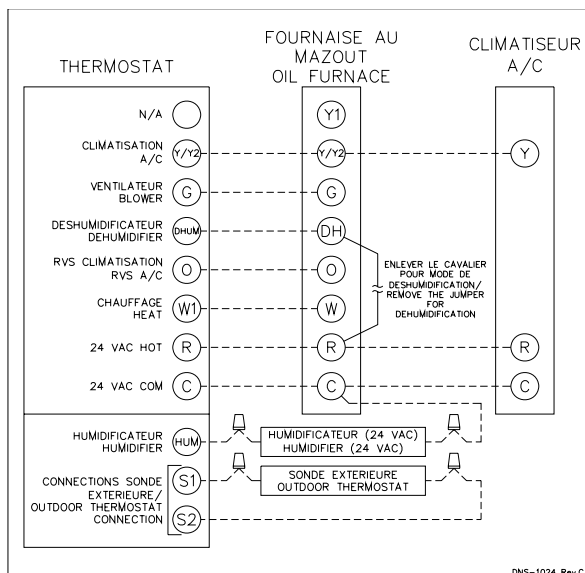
THERMOSTAT

FOURNAISE AU MAZOUT
OIL FURNACE

CLIMATISEUR
A/C

N/A

Y1

CLIMATISATION
A/C

Y/Y2

Y/Y2

Y

VENTILATEUR
BLOWER

G

G

DESHUMIDIFICATEUR
DEHUMIDIFIER

DHUM

DH

ENLEVER LE CAVALIER POUR MODE DE DESHUMIDIFICATION/ REMOVE THE JUMPER FOR DEHUMIDIFICATION

RVS CLIMATISATION
RVS A/C

O

O

CHAUFFAGE
HEAT

W1

W

24 VAC HOT

R

R

R

24 VAC COM

C

C

C

HUMIDIFICATEUR
HUMIDIFIER

HUM

HUMIDIFICATEUR (24 VAC)
HUMIDIFIER (24 VAC)

CONNECTIONS SONDE EXTERIEURE/
OUTDOOR THERMOSTAT CONNECTION

S1

S2

SONDE EXTERIEURE
OUTDOOR THERMOSTAT

DNS-1024 Rev.C